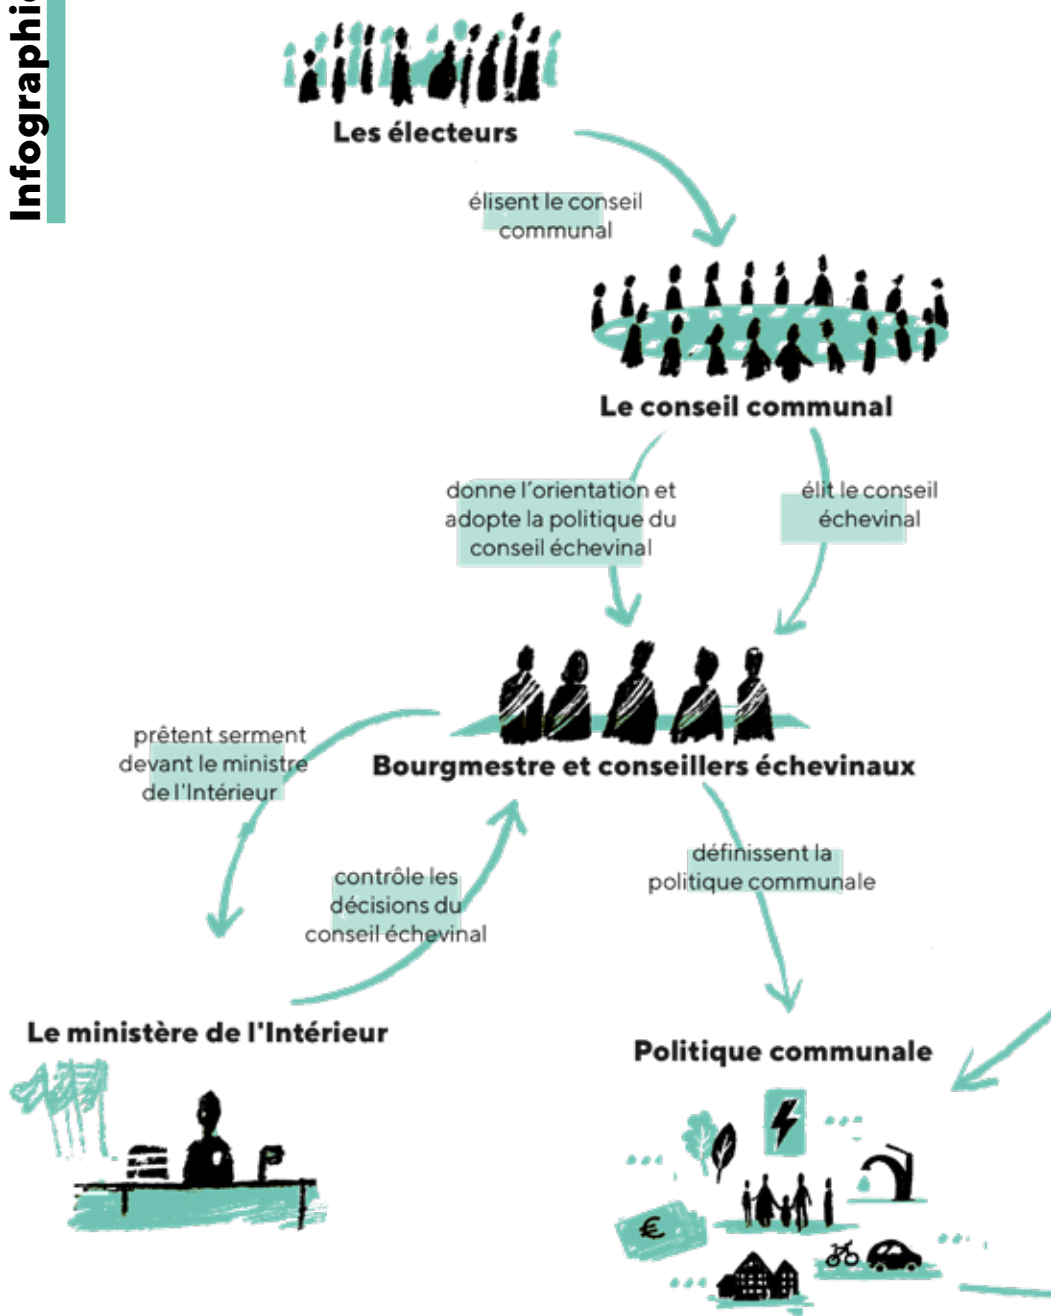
Infographi

Les électeurs

élisent le conseil communal

Le conseil communal

donne l'orientation et adopte la politique du conseil échevinal

élit le conseil échevinal

prêtent serment devant le ministre de l'Intérieur

Bourgmestre et conseillers échevinaux

contrôle les décisions du conseil échevinal

définissent la politique communale

Le ministère de l'Intérieur

Politique communale

€